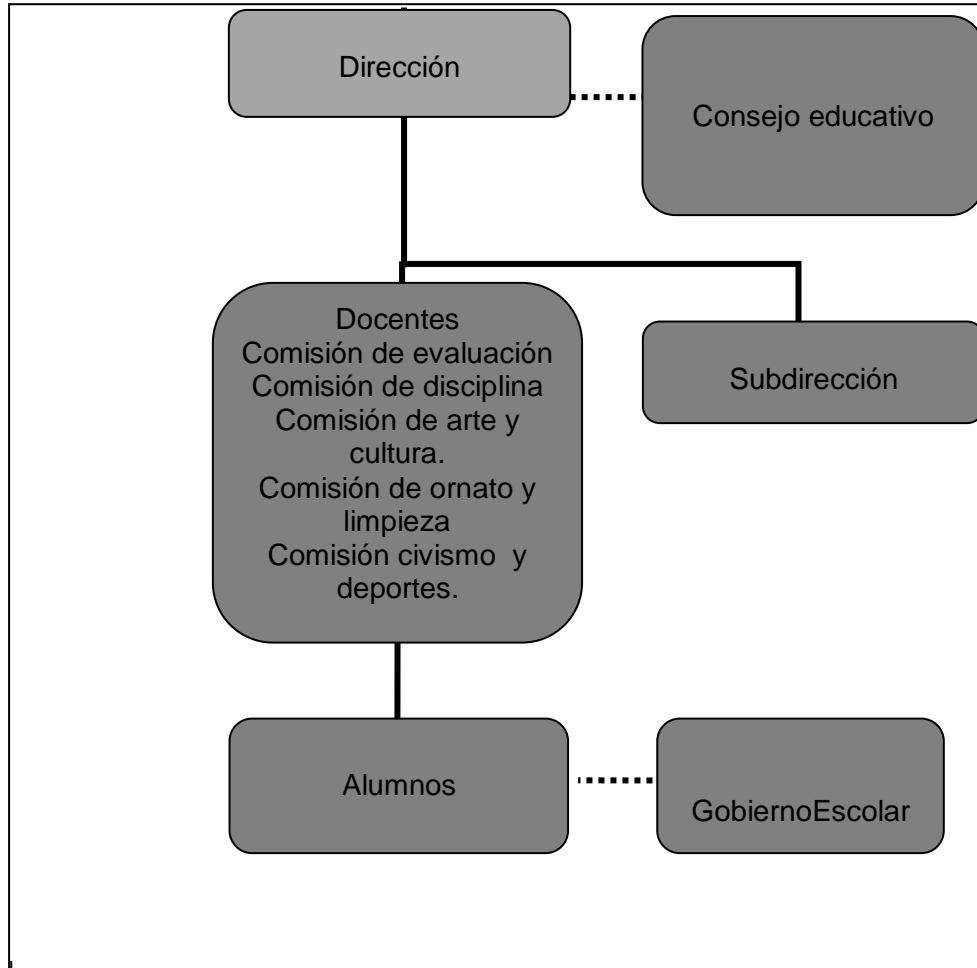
Dirección

Consejo educativo

Docentes
Comisión de evaluación
Comisión de disciplina
Comisión de arte y cultura.
Comisión de ornato y limpieza
Comisión civismo y deportes.

Subdirección

Alumnos

GobiernoEscolar